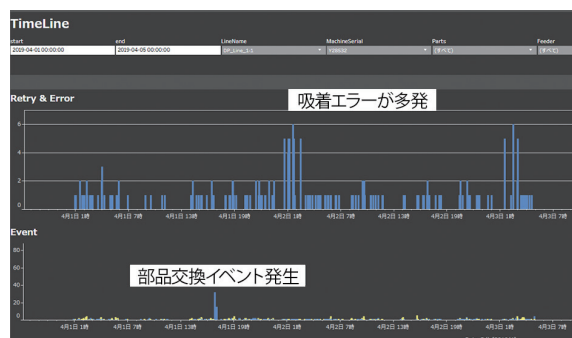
TimeLine

start
2019-04-01 00:00:00

end
2019-04-05 00:00:00

LineName
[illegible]

MachineSerial
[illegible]

Parts
(すべて)

Feeder
(すべて)

Retry & Error

吸着エラーが多発

6
4
2
0

4月1日 1時
4月1日 7時
4月1日 13時
4月1日 19時
4月2日 1時
4月2日 7時
4月2日 13時
4月2日 19時
4月3日 1時
4月3日 7時

Event

部品交換イベント発生

80
60
40
20
0

4月1日 1時
4月1日 7時
4月1日 13時
4月1日 19時
4月2日 1時
4月2日 7時
4月2日 13時
4月2日 19時
4月3日 1時
4月3日 7時